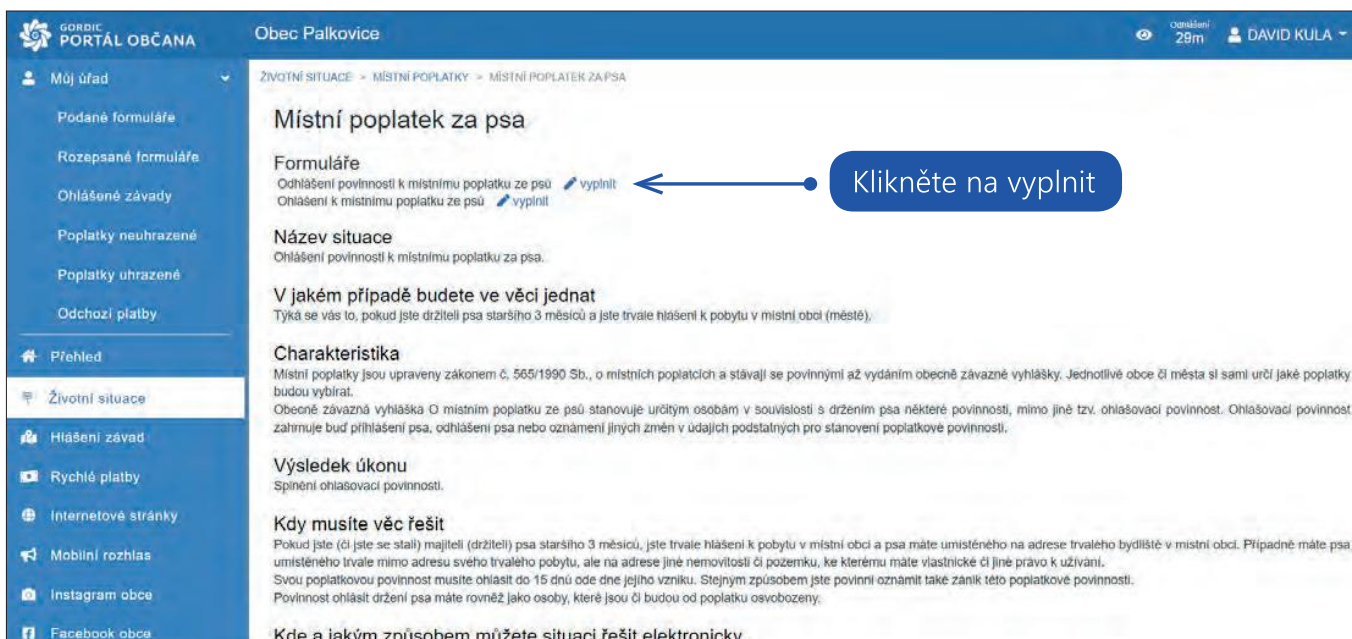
GORDIC
PORTÁL OBČANA

Obec Palkovice

Odhlášení 29m

DAVID KULA

Můj úřad

Podané formuláře

Rozepsané formuláře

Ohlášené závady

Poplatky neuhrazené

Poplatky uhrazené

Odchozí platby

Přehled

Životní situace

Hlášení závad

Rychlé platby

Internetové stránky

Mobilní rozhlas

Instagram obce

Facebook obce

ŽIVOTNÍ SITUACE > MÍSTNÍ POPLATKY > MÍSTNÍ POPLATEK ZA PSA

Místní poplatek za psa

Formuláře

Odhlášení povinnosti k místnímu poplatku ze psů vyplnit

Ohlášení k místnímu poplatku ze psů vyplnit

Klikněte na vyplnit

Název situace

Ohlášení povinnosti k místnímu poplatku za psa.

V jakém případě budete ve věci jednat

Týká se vás to, pokud jste držiteli psa staršího 3 měsíců a jste trvale hlášeni k pobytu v místní obci (městě).

Charakteristika

Místní poplatky jsou upraveny zákonem č. 565/1990 Sb., o místních poplatcích a stávají se povinnými až vydáním obecně závazné vyhlášky. Jednotlivé obce či města si sami určí jaké poplatky budou vybírat.

Obecně závazná vyhláška O místním poplatku ze psů stanovuje určitým osobám v souvislosti s držením psa některé povinnosti, mimo jiné tzv. ohlašovací povinnost. Ohlašovací povinnost zahrnuje buď přihlášení psa, odhlášení psa nebo oznámení jiných změn v údajích podstatných pro stanovení poplatkové povinnosti.

Výsledek úkonu

Splnění ohlašovací povinnosti.

Kdy musíte věc řešit

Pokud jste (či jste se stali) majiteli (držiteli) psa staršího 3 měsíců, jste trvale hlášeni k pobytu v místní obci a psa máte umístěného na adrese trvalého bydliště v místní obci. Případně máte psa umístěného trvale mimo adresu svého trvalého pobytu, ale na adrese jiné nemovitosti či pozemku, ke kterému máte vlastnické či jiné právo k užívání.

Svou poplatkovou povinnost musíte ohlásit do 15 dnů ode dne jejího vzniku. Stejným způsobem jste povinni oznámit také zánik této poplatkové povinnosti.

Povinnost ohlásit držení psa máte rovněž jako osoby, které jsou či budou od poplatku osvobozeny.

Kde a jakým způsobem můžete situaci řešit elektronicky